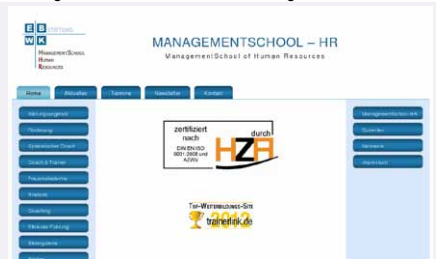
E B
W K

MANAGEMENTSCHOOL
HUMAN
RESOURCES

MANAGEMENTSCHOOL – HR

ManagementSchool of Human Resources

Home | Aktuelles | Termine | Newsletter | Kontakt

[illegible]
Förderung
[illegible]
Coach & Trainer
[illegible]
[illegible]
Coaching
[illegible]
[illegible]

zertifiziert nach
DIN EN ISO 9001:2008 und AZWV
durch
HZA

TOP-WEITERBILDUNGS-SITE
2012
trainerlink.de

ManagementSchool-HR
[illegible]
Netzwerk
Impressum